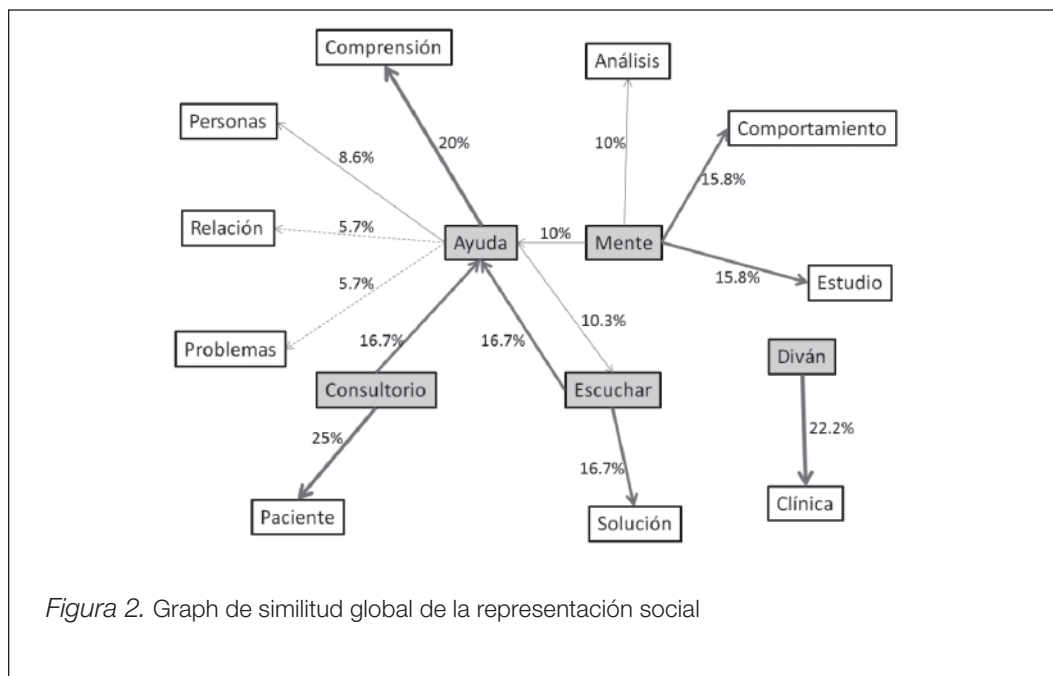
Comprensión

Análisis

Personas

20%

10%

Comportamiento

8.6%

15.8%

Relación

5.7%

Ayuda

10%

Mente

5.7%

15.8%

Estudio

10.3%

Problemas

16.7%

16.7%

Diván

Consultorio

Escuchar

25%

22.2%

16.7%

Paciente

Solución

Clínica

*Figura 2.* Graph de similitud global de la representación social